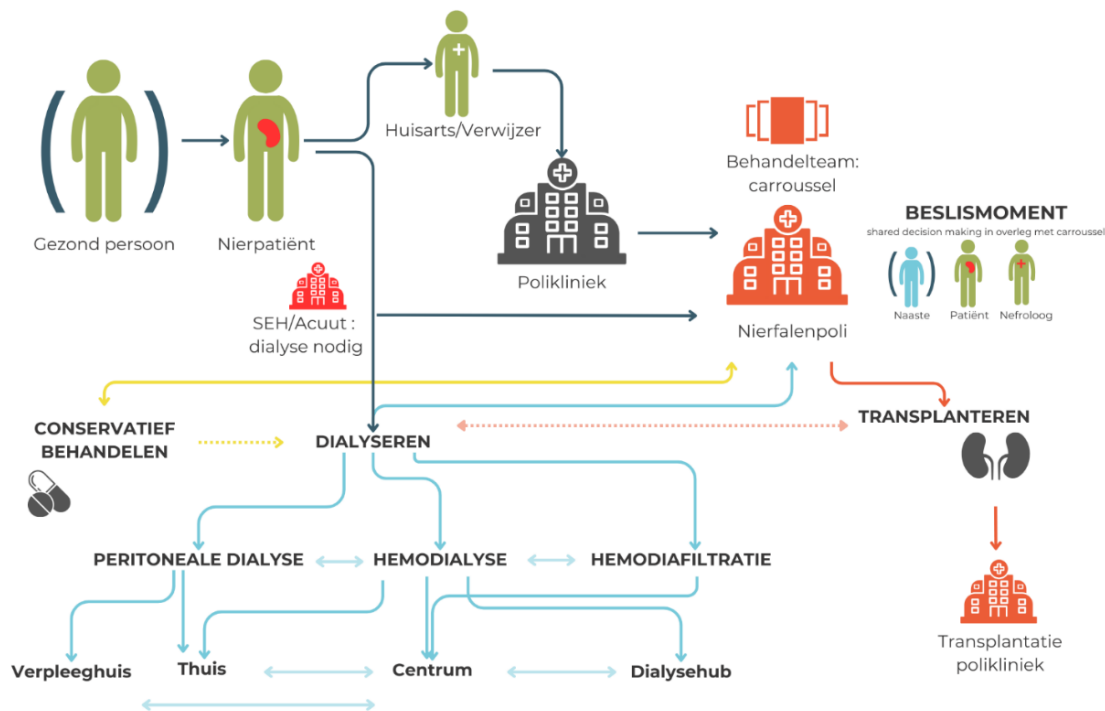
Gezond persoon

Nierpatiënt

Huisarts/Verwijzer

Polikliniek

Behandelteam: carroussel

BESLISMOMENT

shared decision making in overleg met carroussel

Naaste

Patiënt

Nefroloog

Nierfalenpoli

SEH/Acuut : dialyse nodig

CONSERVATIEF BEHANDELEN

DIALYSEREN

TRANSPLANTEREN

PERITONEALE DIALYSE

HEMODIALYSE

HEMODIAFILTRATIE

Verpleeghuis

Thuis

Centrum

Dialysehub

Transplantatie polikliniek